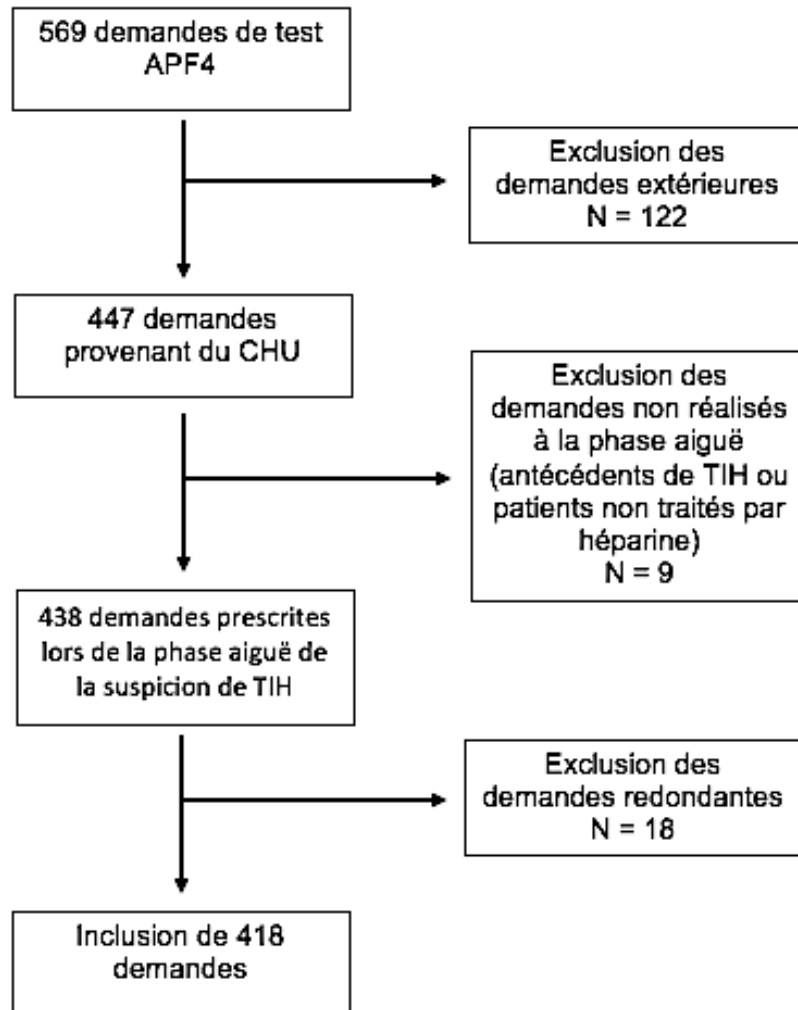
569 demandes de test APF4

Exclusion des demandes extérieures
N = 122

447 demandes provenant du CHU

Exclusion des demandes non réalisés à la phase aiguë (antécédents de TIH ou patients non traités par héparine)
N = 9

438 demandes prescrites lors de la phase aiguë de la suspicion de TIH

Exclusion des demandes redondantes
N = 18

Inclusion de 418 demandes